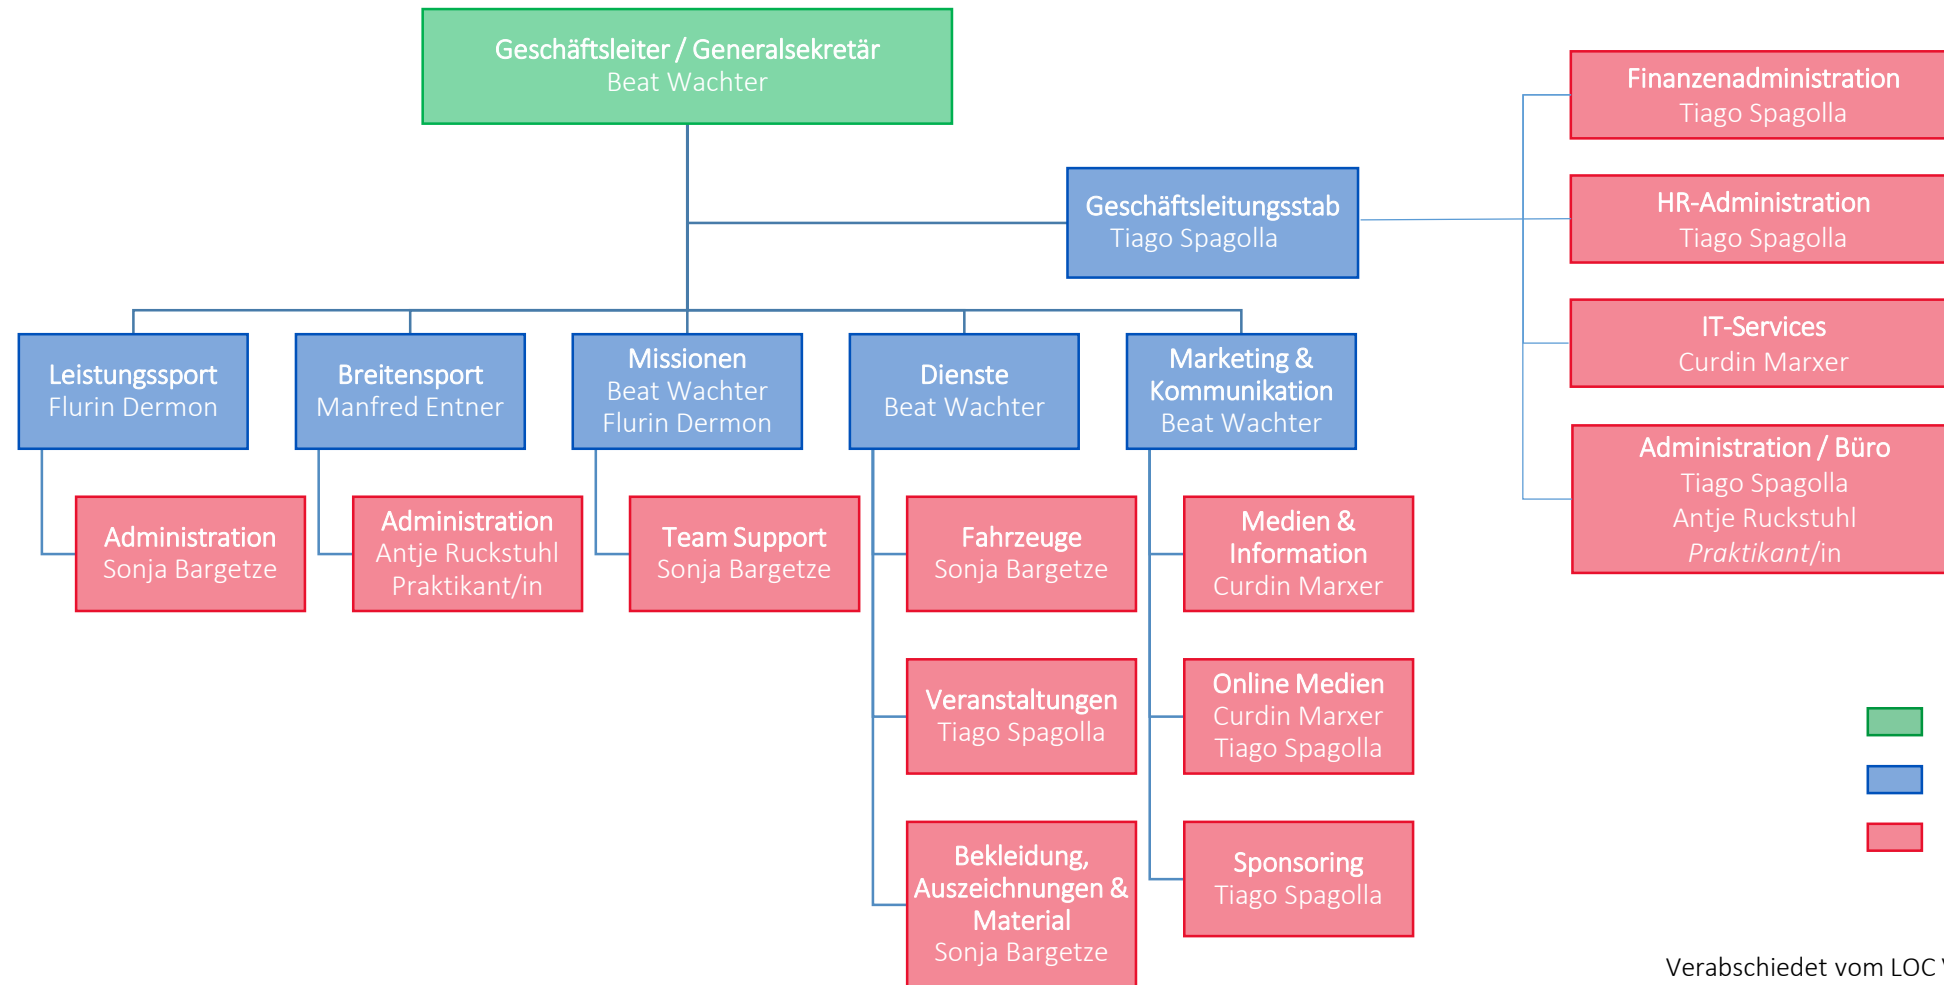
Geschäftsleiter / Generalsekretär
Beat Wachter

Geschäftsleitungsstab
Tiago Spagolla

Finanzenadministration
Tiago Spagolla

HR-Administration
Tiago Spagolla

IT-Services
Curdin Marxer

Administration / Büro
Tiago Spagolla
Antje Ruckstuhl
*Praktikant/in*

Leistungssport
Flurin Dermon

Administration
Sonja Bargetze

Breitensport
Manfred Entner

Administration
Antje Ruckstuhl
Praktikant/in

Missionen
Beat Wachter
Flurin Dermon

Team Support
Sonja Bargetze

Dienste
Beat Wachter

Fahrzeuge
Sonja Bargetze

Veranstaltungen
Tiago Spagolla

Bekleidung, Auszeichnungen & Material
Sonja Bargetze

Marketing & Kommunikation
Beat Wachter

Medien & Information
Curdin Marxer

Online Medien
Curdin Marxer
Tiago Spagolla

Sponsoring
Tiago Spagolla

Verabschiedet vom LOC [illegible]